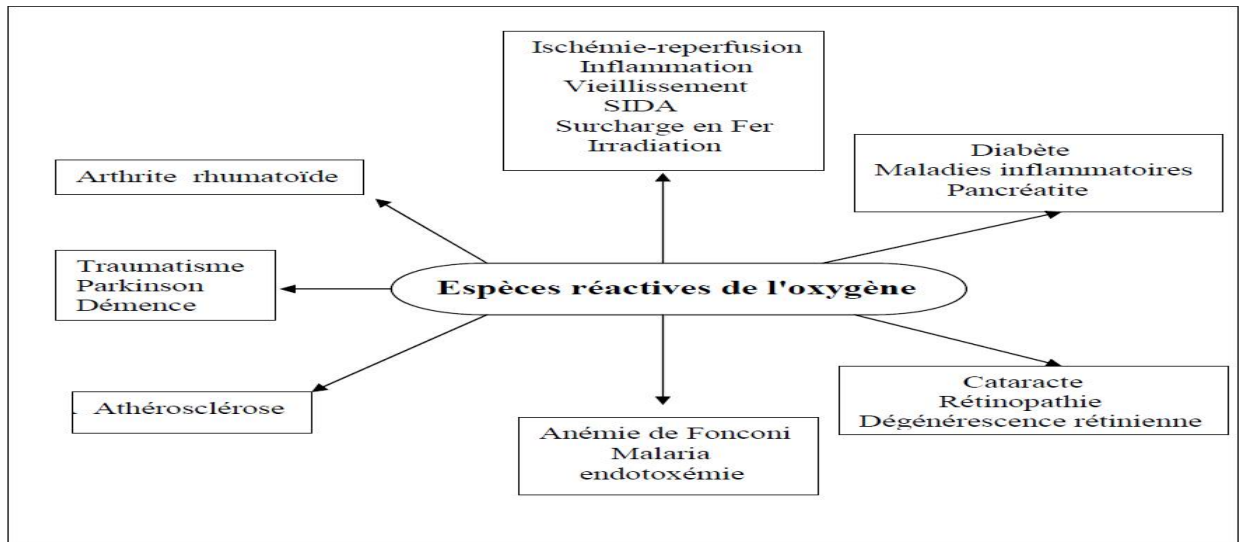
Ischémie-reperfusion
Inflammation
Vieillissement
SIDA
Surcharge en Fer
Irradiation

Arthrite rhumatoïde

Diabète
Maladies inflammatoires
Pancréatite

Traumatisme
Parkinson
Démence

Espèces réactives de l'oxygène

Athérosclérose

Cataracte
Rétinopathie
Dégénérescence rétinienne

Anémie de Fonconi
Malaria
endotoxémie